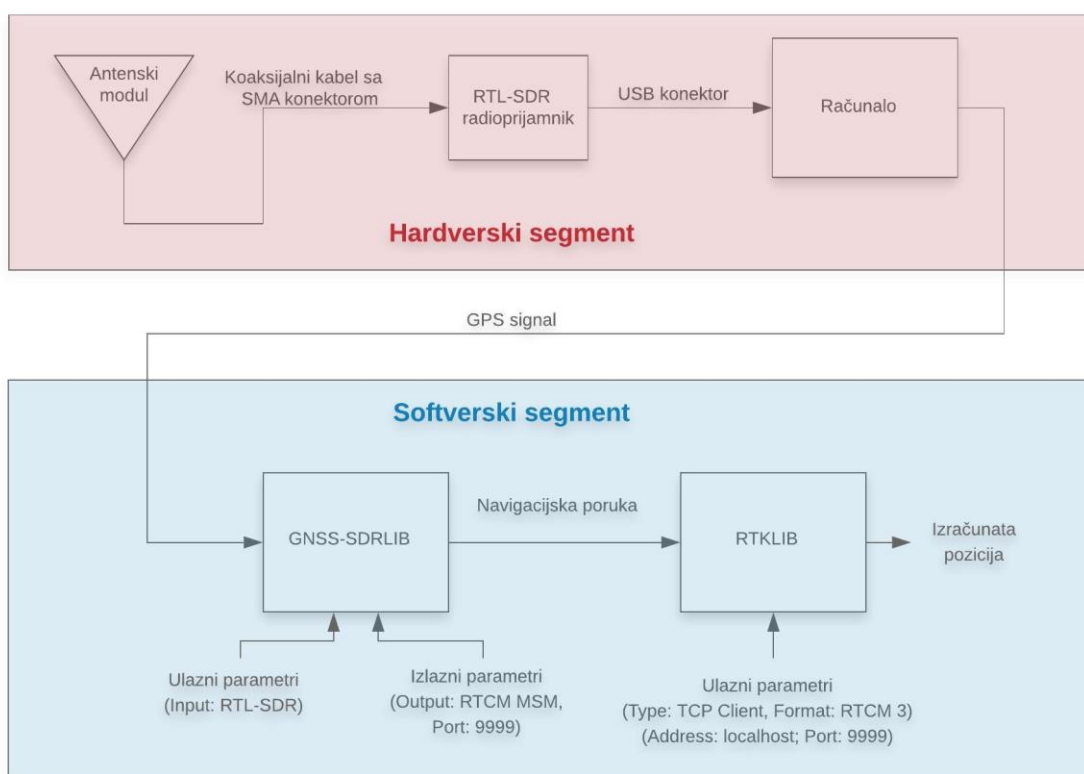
Antenski modul

Koaksijalni kabel sa SMA konektorom

RTL-SDR radioprijamnik

USB konektor

Računalo

Hardverski segment

GPS signal

Softverski segment

GNSS-SDRLIB

Navigacijska poruka

RTKLIB

Izračunata pozicija

Ulazni parametri (Input: RTL-SDR)

Izlazni parametri (Output: RTCM MSM, Port: 9999)

Ulazni parametri (Type: TCP Client, Format: RTCM 3) (Address: localhost; Port: 9999)